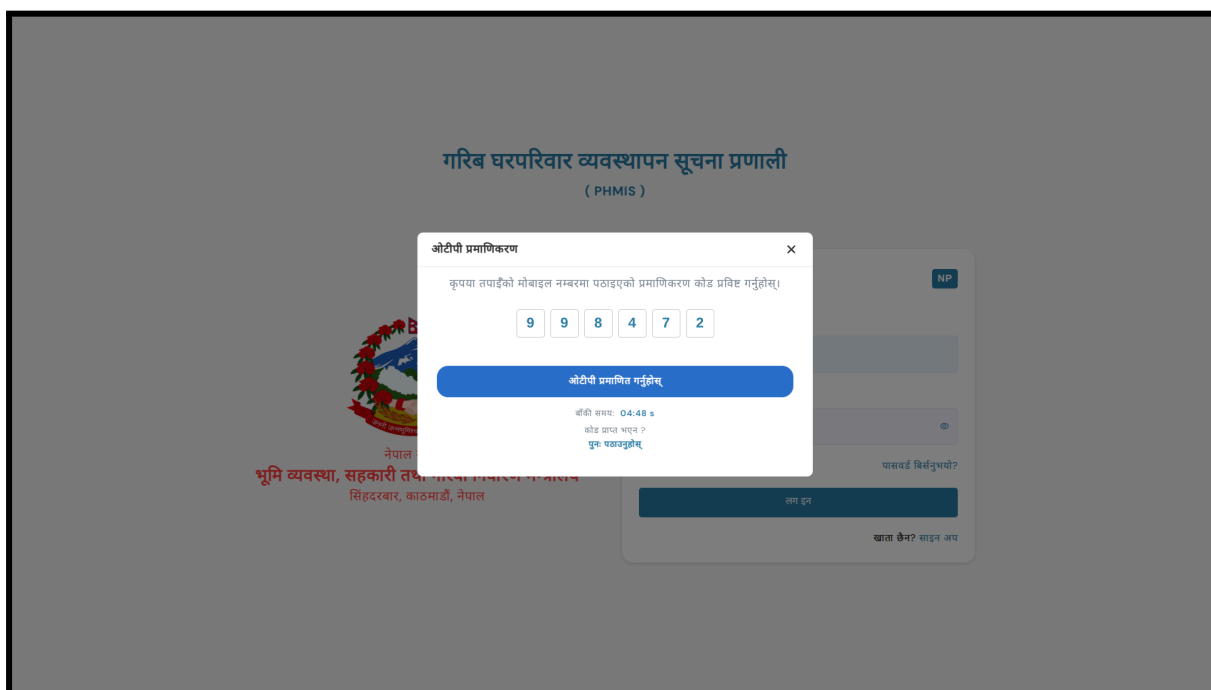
गरिब घरपरिवार व्यवस्थापन सूचना प्रणाली
( PHMIS )

ओटीपी प्रमाणिकरण ×

कृपया तपाईंको मोबाइल नम्बरमा पठाइएको प्रमाणिकरण कोड प्रविष्ट गर्नुहोस्।

9 9 8 4 7 2

ओटीपी प्रमाणित गर्नुहोस्

बाँकी समय: 04:48 s

कोड प्राप्त भएन ?
पुनः पठाउनुहोस्

NP

नेपाल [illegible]
भूमि व्यवस्था, सहकारी तथा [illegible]
सिंहदरबार, काठमाडौं, नेपाल

पासवर्ड बिर्सनुभयो?

लग इन

खाता छैन? साइन अप